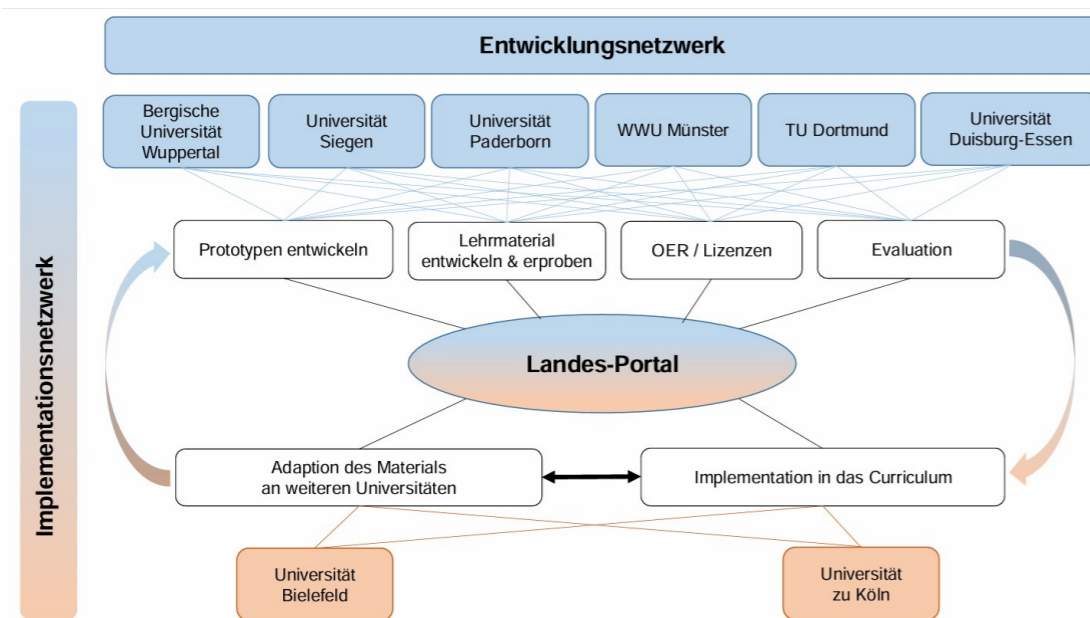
Entwicklungsnetzwerk

Implementationsnetzwerk

Bergische Universität Wuppertal

Universität Siegen

Universität Paderborn

WWU Münster

TU Dortmund

Universität Duisburg-Essen

Prototypen entwickeln

Lehrmaterial entwickeln & erproben

OER / Lizenzen

Evaluation

Landes-Portal

Adaption des Materials an weiteren Universitäten

Implementation in das Curriculum

Universität Bielefeld

Universität zu Köln